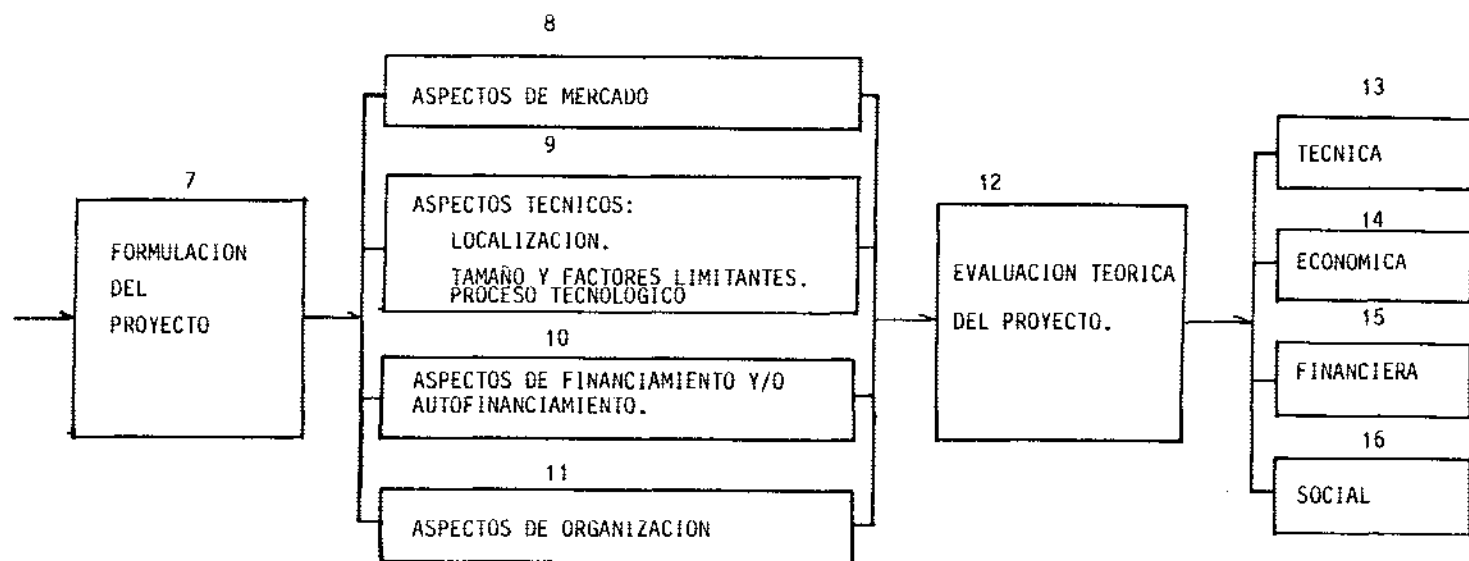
7

FORMULACION DEL PROYECTO

8

ASPECTOS DE MERCADO

9

ASPECTOS TECNICOS:
LOCALIZACION.
TAMAÑO Y FACTORES LIMITANTES.
PROCESO TECNOLOGICO

10

ASPECTOS DE FINANCIAMIENTO Y/O AUTOFINANCIAMIENTO.

11

ASPECTOS DE ORGANIZACION

12

EVALUACION TEORICA DEL PROYECTO.

13

TECNICA

14

ECONOMICA

15

FINANCIERA

16

SOCIAL